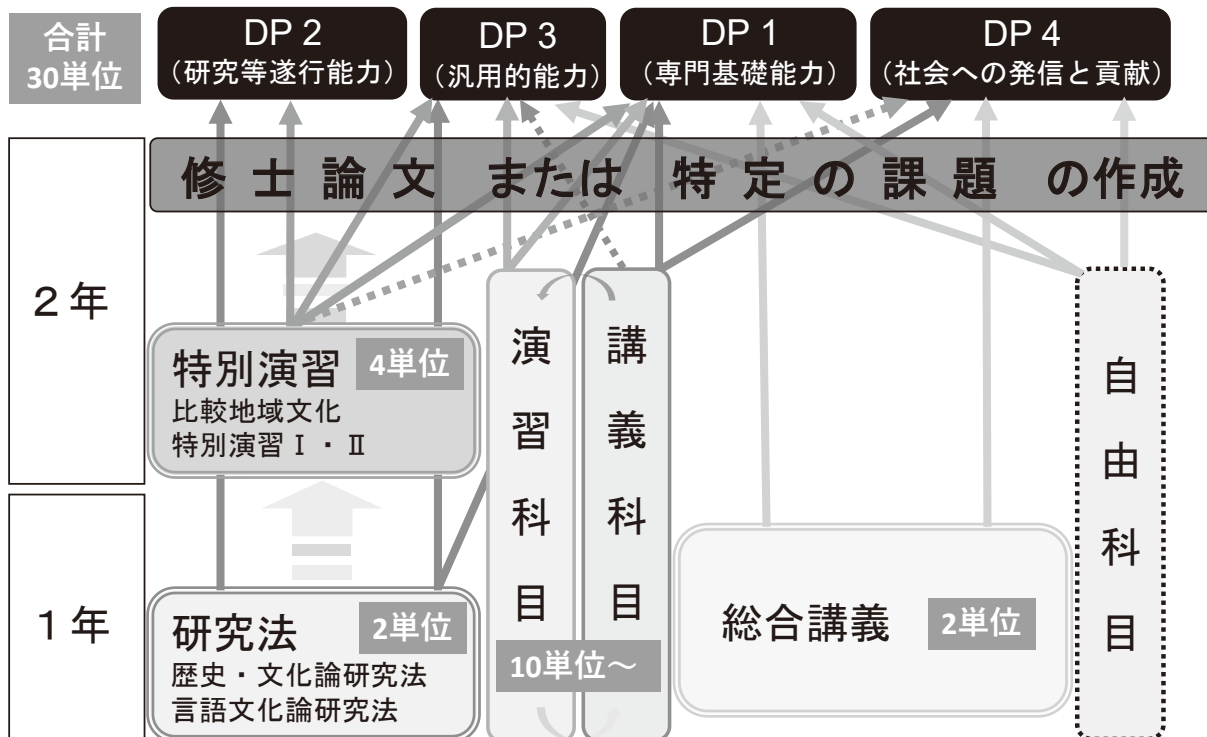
合計
30単位

DP 2
（研究等遂行能力）

DP 3
（汎用的能力）

DP 1
（専門基礎能力）

DP 4
（社会への発信と貢献）

修士論文 または 特定の課題 の作成

２年

特別演習 4単位
比較地域文化
特別演習Ⅰ・Ⅱ

演習科目

講義科目

10単位〜

自由科目

１年

研究法 2単位
歴史・文化論研究法
言語文化論研究法

総合講義 2単位